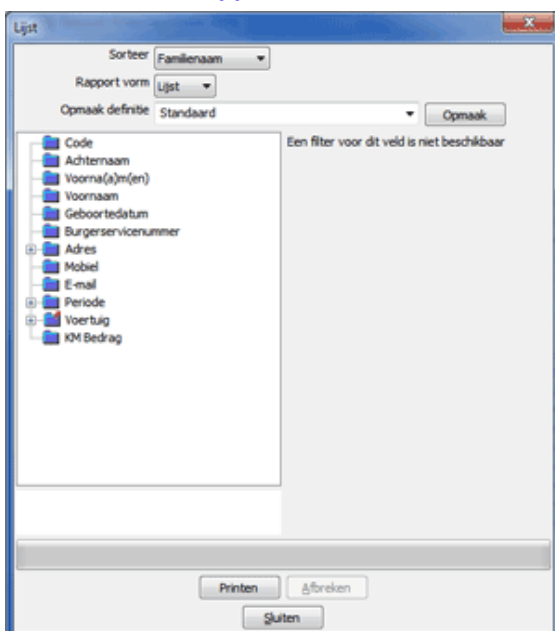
Lijst

Sorteer Familienaam

Rapport vorm Lijst

Opmaak definitie Standaard

Opmaak

Code
Achternaam
Voorna(a)m(en)
Voornaam
Geboortedatum
Burgerservicenummer
Adres
Mobiel
E-mail
Periode
Voertuig
KM Bedrag

Een filter voor dit veld is niet beschikbaar

Printen

Afbreken

Sluiten